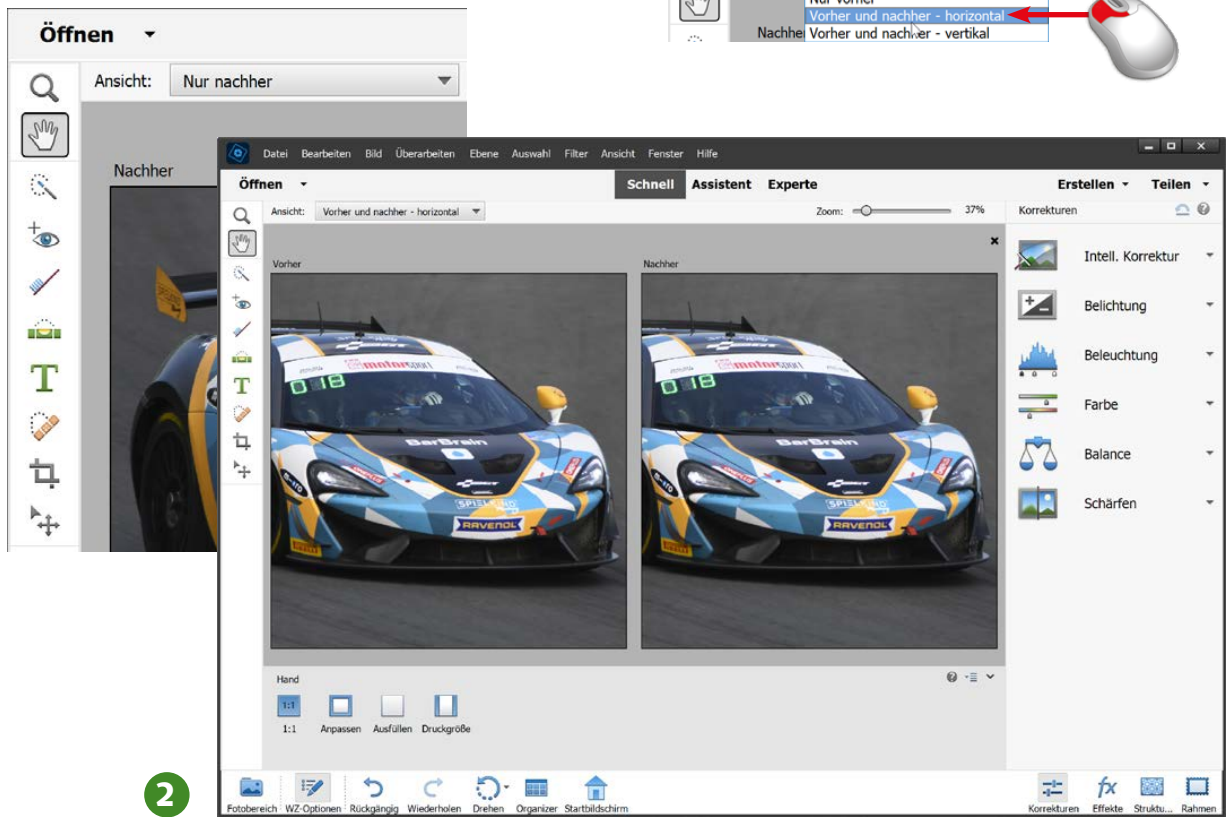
Öffnen
Ansicht: Nur nachher
Nachher

Nur vorher
Vorher und nachher - horizontal
Nachher Vorher und nachher - vertikal

Datei Bearbeiten Bild Überarbeiten Ebene Auswahl Filter Ansicht Fenster Hilfe
Öffnen
Schnell Assistent Experte
Erstellen Teilen
Ansicht: Vorher und nachher - horizontal
Zoom: 37%
Korrekturen
Vorher
Nachher
Intell. Korrektur
Belichtung
Beleuchtung
Farbe
Balance
Schärfen
Hand
1:1
1:1 Anpassen Ausfüllen Druckgröße
Fotobereich WZ-Optionen Rückgängig Wiederholen Drehen Organizer Startbildschirm
Korrekturen Effekte Struktu... Rahmen
2